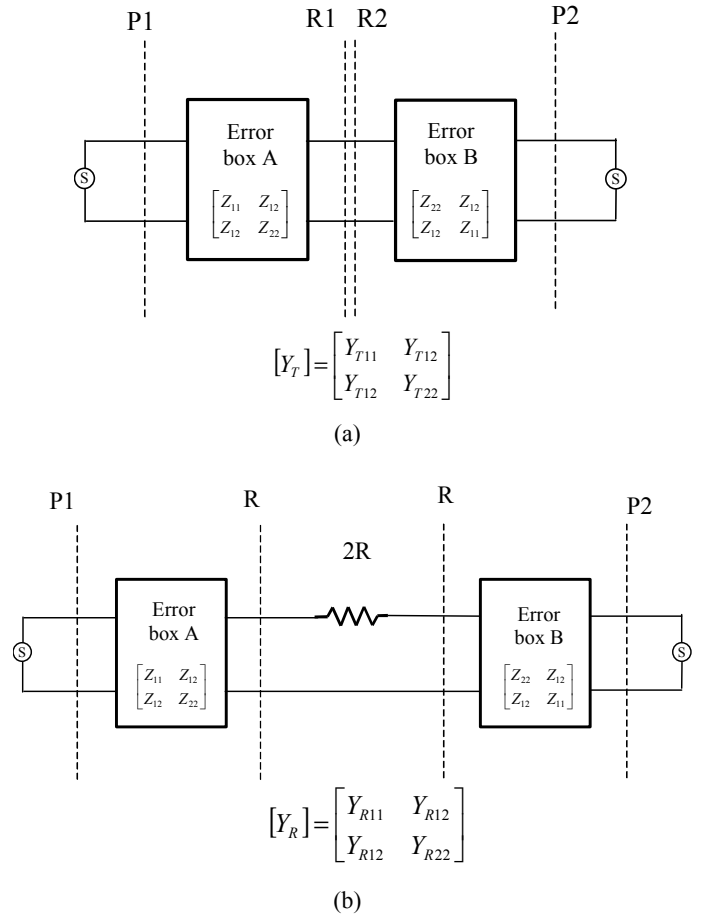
P1

R1 R2

P2

S

Error box A

$\begin{bmatrix} Z_{11} & Z_{12} \\ Z_{12} & Z_{22} \end{bmatrix}$

Error box B

$\begin{bmatrix} Z_{22} & Z_{12} \\ Z_{12} & Z_{11} \end{bmatrix}$

S

$[Y_T] = \begin{bmatrix} Y_{T11} & Y_{T12} \\ Y_{T12} & Y_{T22} \end{bmatrix}$

(a)

P1

R

R

P2

2R

S

Error box A

$\begin{bmatrix} Z_{11} & Z_{12} \\ Z_{12} & Z_{22} \end{bmatrix}$

Error box B

$\begin{bmatrix} Z_{22} & Z_{12} \\ Z_{12} & Z_{11} \end{bmatrix}$

S

$[Y_R] = \begin{bmatrix} Y_{R11} & Y_{R12} \\ Y_{R12} & Y_{R22} \end{bmatrix}$

(b)